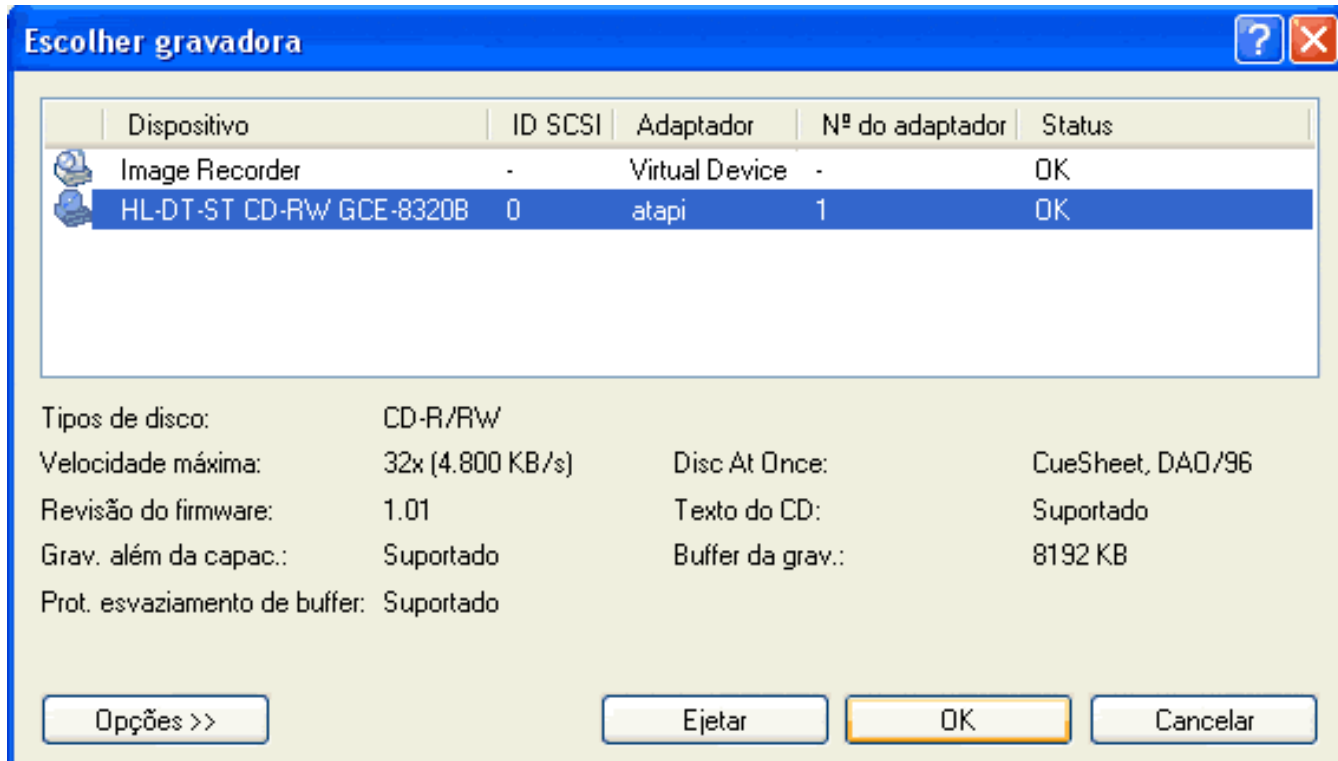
Escolher gravadora

| Dispositivo | ID SCSI | Adaptador | Nº do adaptador | Status |
|---|---|---|---|---|
| Image Recorder | - | Virtual Device | - | OK |
| HL-DT-ST CD-RW GCE-8320B | 0 | atapi | 1 | OK |

Tipos de disco: CD-R/RW
Velocidade máxima: 32x (4.800 KB/s)
Revisão do firmware: 1.01
Grav. além da capac.: Suportado
Prot. esvaziamento de buffer: Suportado

Disc At Once: CueSheet, DAO/96
Texto do CD: Suportado
Buffer da grav.: 8192 KB

Opções >>
Ejetar
OK
Cancelar